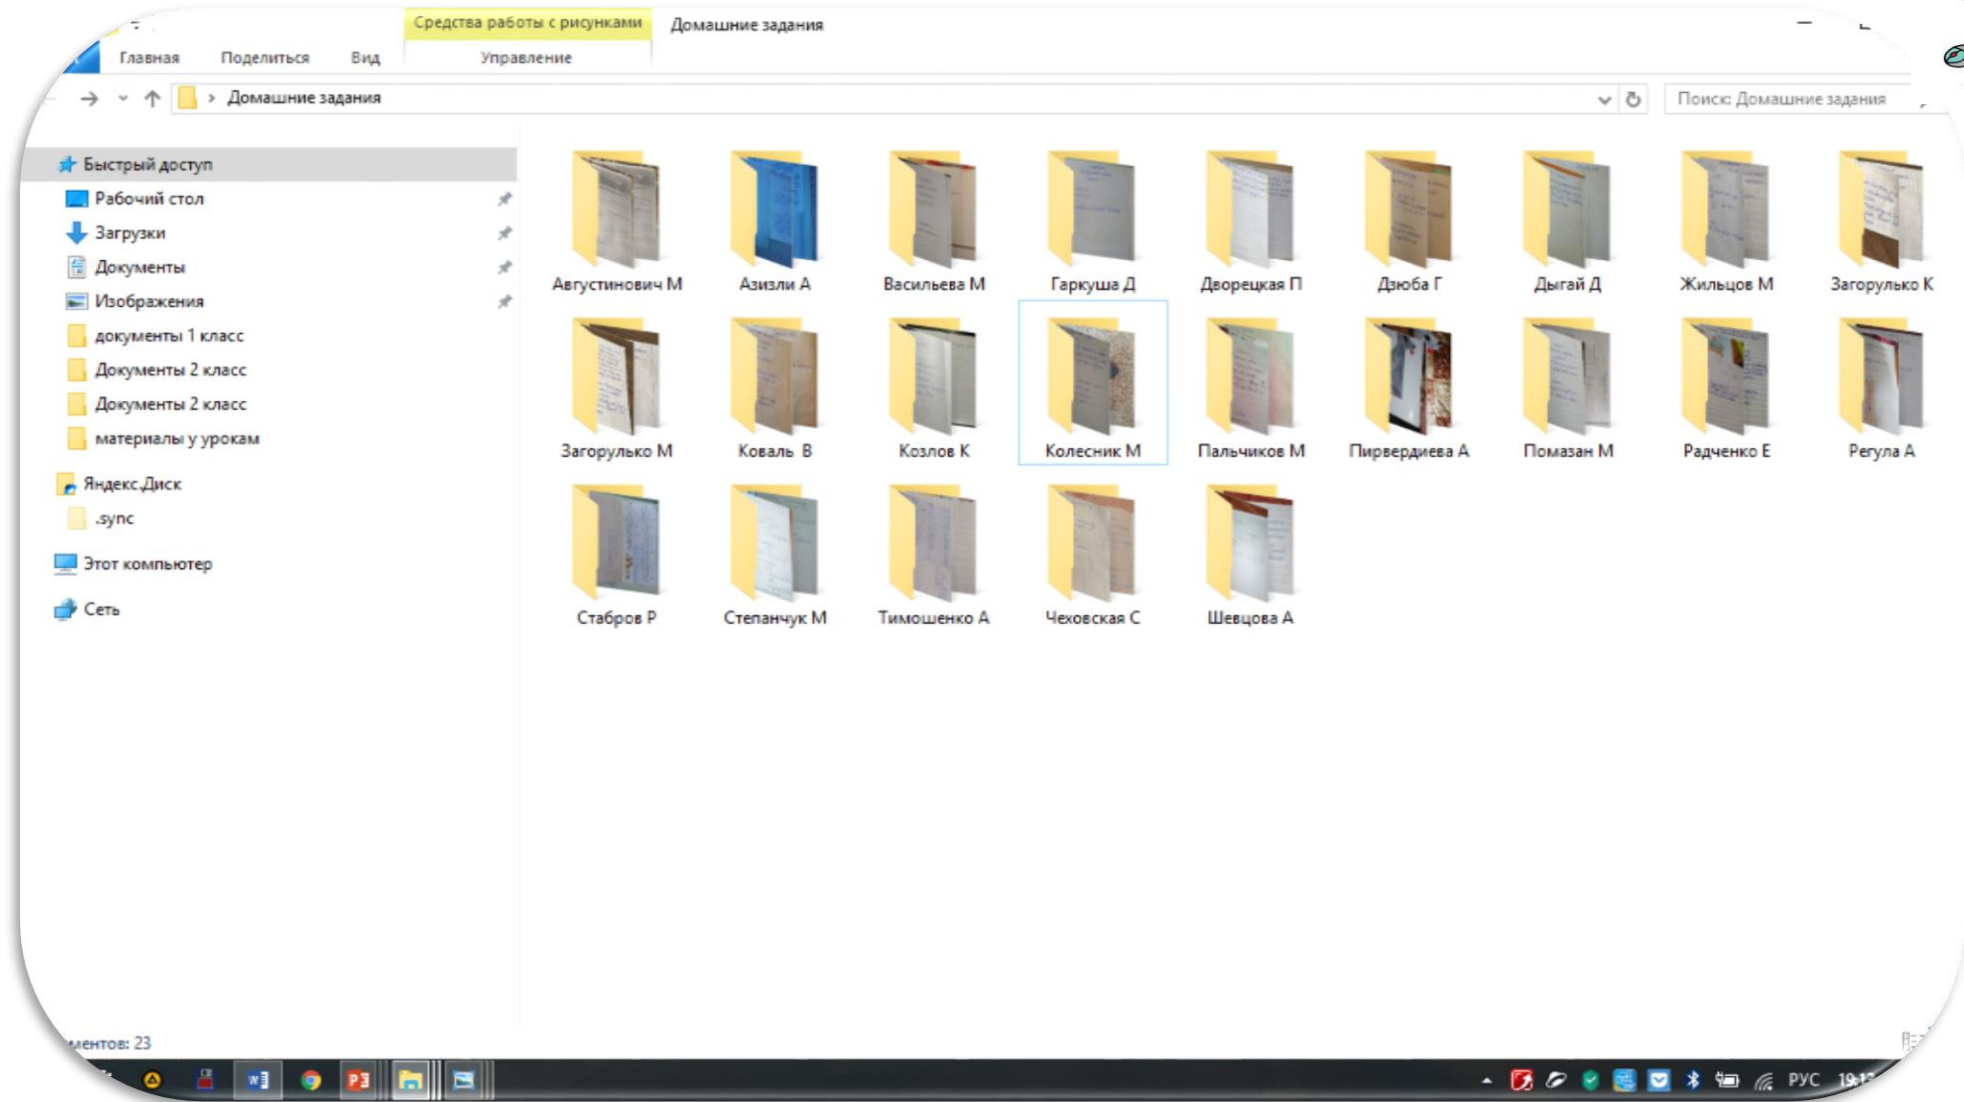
Средства работы с рисунками Домашние задания

Главная Поделиться Вид Управление

Домашние задания

Поиск: Домашние задания

Быстрый доступ
Рабочий стол
Загрузки
Документы
Изображения
документы 1 класс
Документы 2 класс
Документы 2 класс
материалы у урокам
Яндекс.Диск
.sync
Этот компьютер
Сеть

Августинович М
Азизли А
Васильева М
Гаркуша Д
Дворецкая П
Дзюба Г
Дыгай Д
Жильцов М
Загорулько К
Загорулько М
Коваль В
Козлов К
Колесник М
Пальчиков М
Пирвердиева А
Помазан М
Радченко Е
Регула А
Стабров Р
Степанчук М
Тимошенко А
Чеховская С
Шевцова А

ментов: 23

РУС 19:1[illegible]